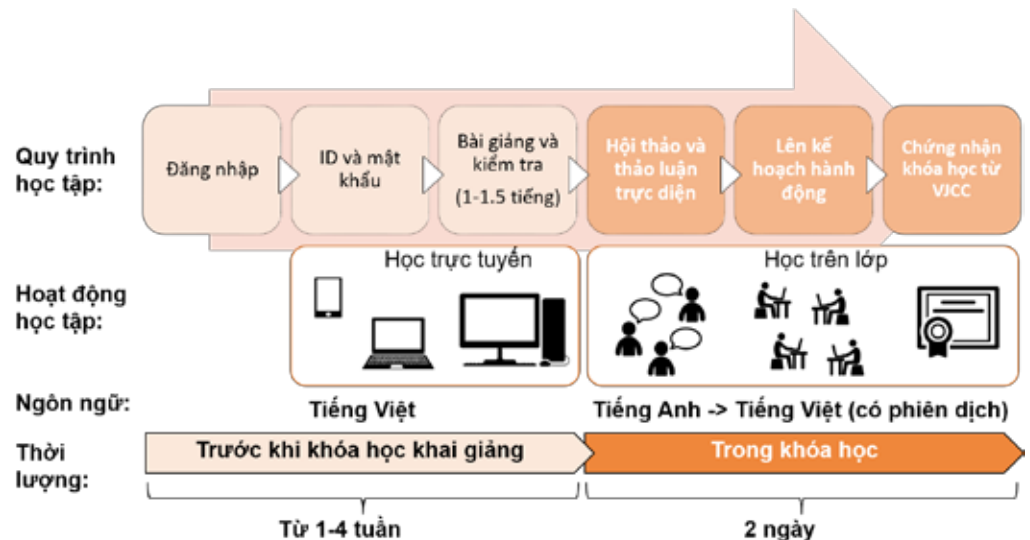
Quy trình học tập:

Đăng nhập

ID và mật khẩu

Bài giảng và kiểm tra (1-1.5 tiếng)

Hội thảo và thảo luận trực diện

Lên kế hoạch hành động

Chứng nhận khóa học từ VJCC

Hoạt động học tập:

Học trực tuyến

Học trên lớp

Ngôn ngữ:

Tiếng Việt

Tiếng Anh -> Tiếng Việt (có phiên dịch)

Thời lượng:

Trước khi khóa học khai giảng

Trong khóa học

Từ 1-4 tuần

2 ngày